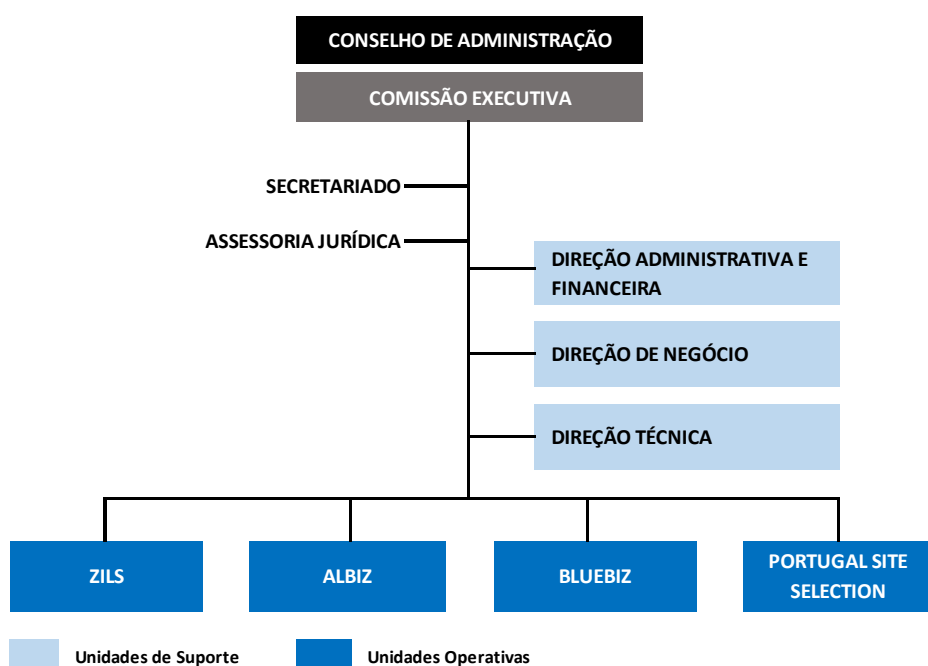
CONSELHO DE ADMINISTRAÇÃO

COMISSÃO EXECUTIVA

SECRETARIADO

ASSESSORIA JURÍDICA

DIREÇÃO ADMINISTRATIVA E FINANCEIRA

DIREÇÃO DE NEGÓCIO

DIREÇÃO TÉCNICA

ZILS

ALBIZ

BLUEBIZ

PORTUGAL SITE SELECTION

Unidades de Suporte

Unidades Operativas